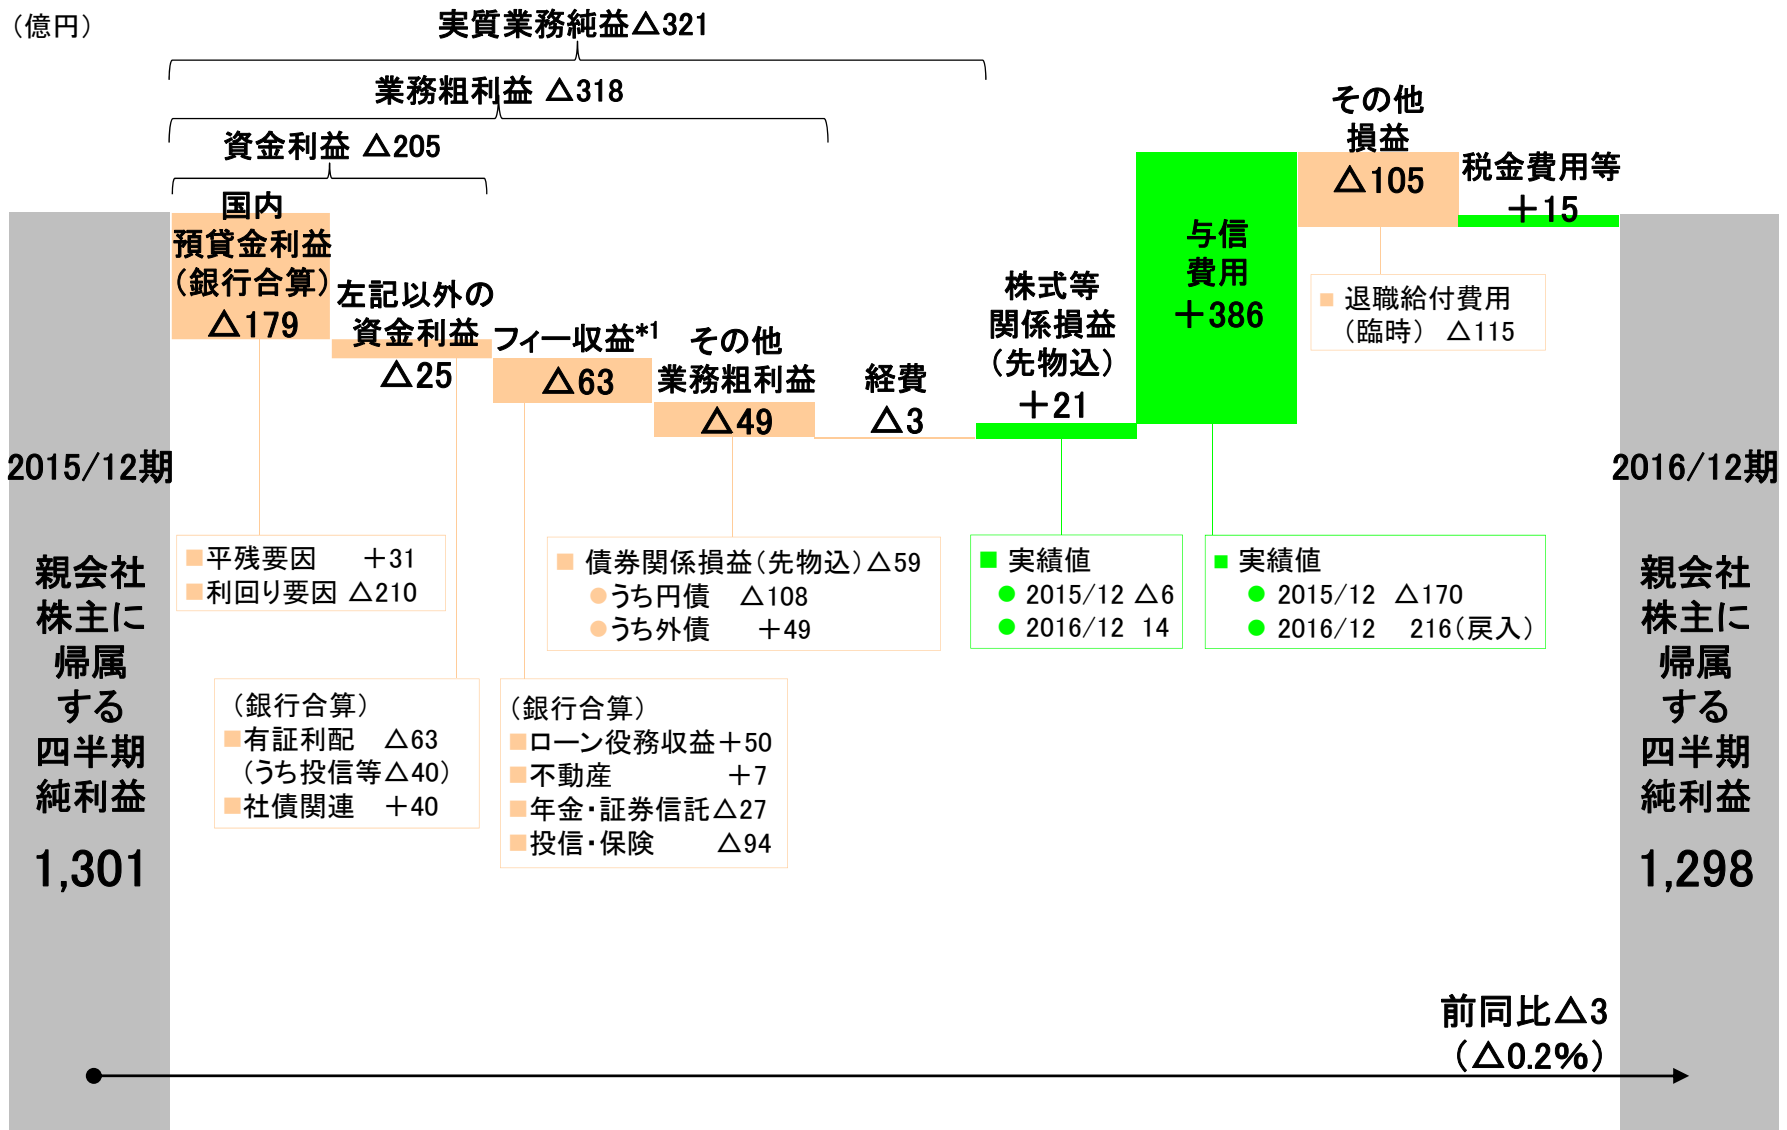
（億円）

実質業務純益△321

業務粗利益 △318

資金利益 △205

国内
預貸金利益
（銀行合算）
△179

左記以外の
資金利益
△25

フィー収益*1
△63

その他
業務粗利益
△49

経費
△3

株式等
関係損益
（先物込）
＋21

与信
費用
＋386

その他
損益
△105

税金費用等
＋15

退職給付費用
（臨時） △115

2015/12期

2016/12期

親会社
株主に
帰属
する
四半期
純利益

1,301

親会社
株主に
帰属
する
四半期
純利益

1,298

平残要因 ＋31
利回り要因 △210

債券関係損益（先物込）△59
うち円債 △108
うち外債 ＋49

実績値
2015/12 △6
2016/12 14

実績値
2015/12 △170
2016/12 216（戻入）

（銀行合算）
有証利配 △63
（うち投信等△40）
社債関連 ＋40

（銀行合算）
ローン役務収益＋50
不動産 ＋7
年金・証券信託△27
投信・保険 △94

前同比△3
（△0.2%）